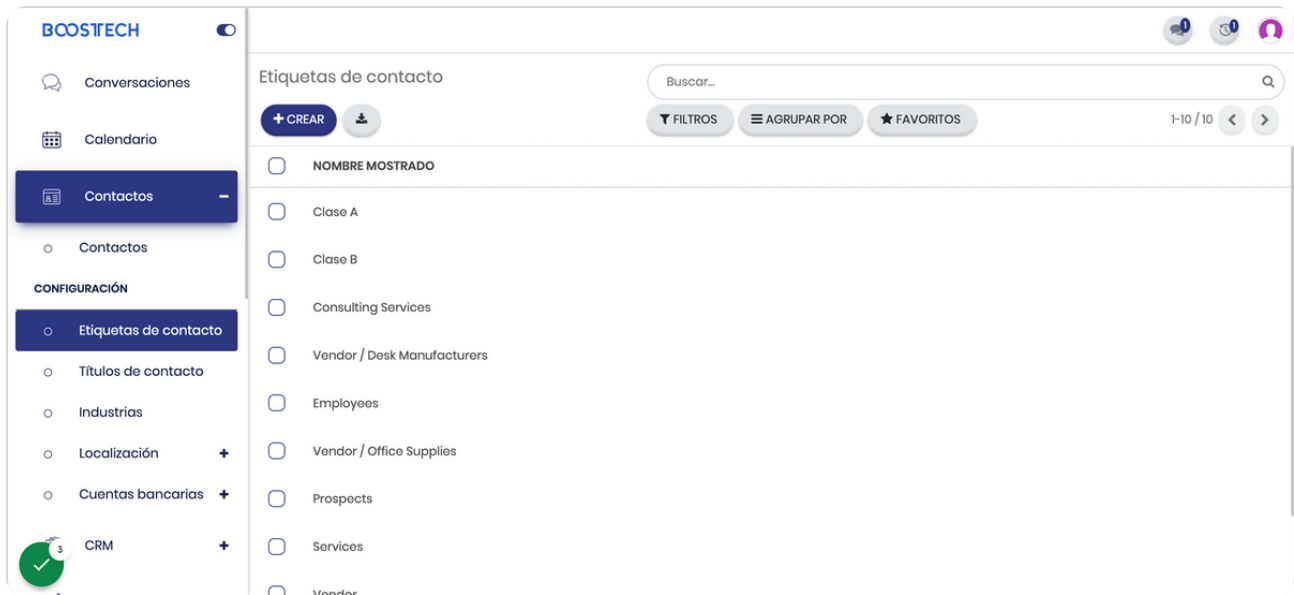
BOOSTECH

1 0

Conversaciones
Calendario
Contactos −
Contactos
CONFIGURACIÓN
Etiquetas de contacto
Títulos de contacto
Industrias
Localización +
Cuentas bancarias +
3
CRM +

Etiquetas de contacto

Buscar...

+ CREAR

FILTROS
AGRUPAR POR
FAVORITOS
1-10 / 10

NOMBRE MOSTRADO
Clase A
Clase B
Consulting Services
Vendor / Desk Manufacturers
Employees
Vendor / Office Supplies
Prospects
Services
Vendor